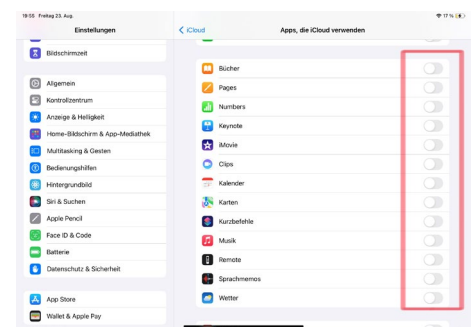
19:55 Freitag 23. Aug.

17 %

Einstellungen

Bildschirmzeit

Allgemein

Kontrollzentrum

Anzeige & Helligkeit

Home-Bildschirm & App-Mediathek

Multitasking & Gesten

Bedienungshilfen

Hintergrundbild

Siri & Suchen

Apple Pencil

Face ID & Code

Batterie

Datenschutz & Sicherheit

App Store

Wallet & Apple Pay

iCloud

Apps, die iCloud verwenden

Bücher

Pages

Numbers

Keynote

iMovie

Clips

Kalender

Karten

Kurzbefehle

Musik

Remote

Sprachmemos

Wetter